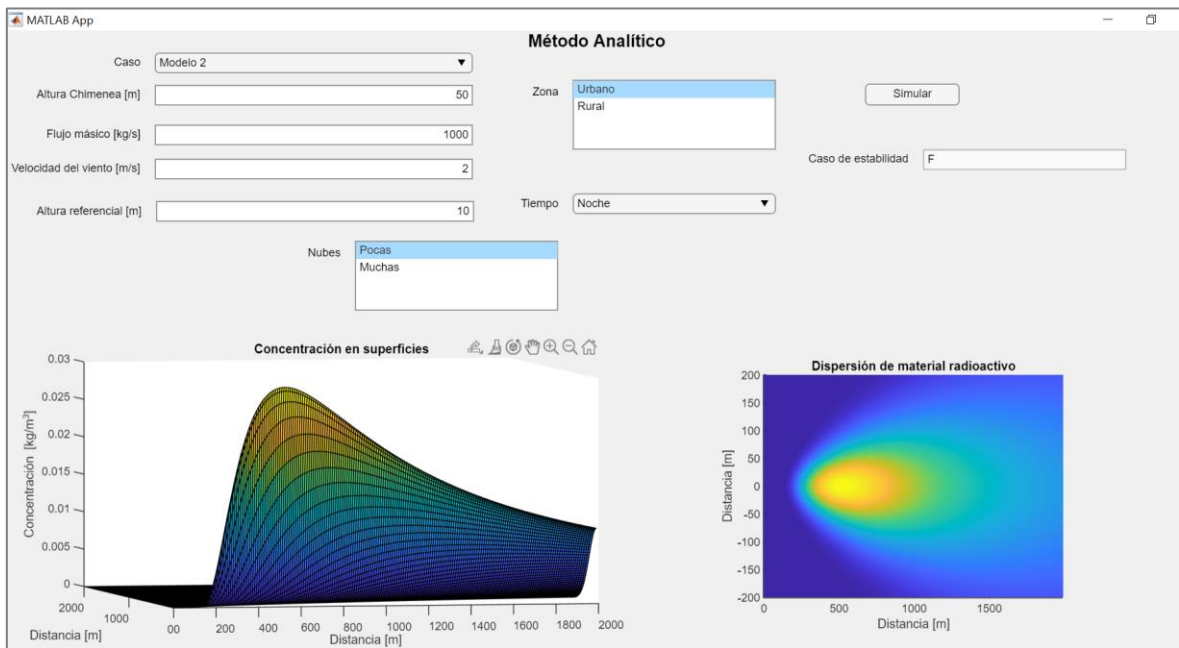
MATLAB App

Método Analítico

Caso Modelo 2

Altura Chimenea [m] 50

Flujo másico [kg/s] 1000

Velocidad del viento [m/s] 2

Altura referencial [m] 10

Zona Urbano Rural

Simular

Caso de estabilidad F

Tiempo Noche

Nubes Pocas Muchas

Concentración en superficies

0.03
0.025
0.02
0.015
0.01
0.005
0
Concentración [kg/m$^3$]
2000 1000 0
Distancia [m]
00 200 400 600 800 1000 1200 1400 1600 1800 2000
Distancia [m]

Dispersión de material radioactivo

200
150
100
50
0
-50
-100
-150
-200
Distancia [m]
0 500 1000 1500
Distancia [m]